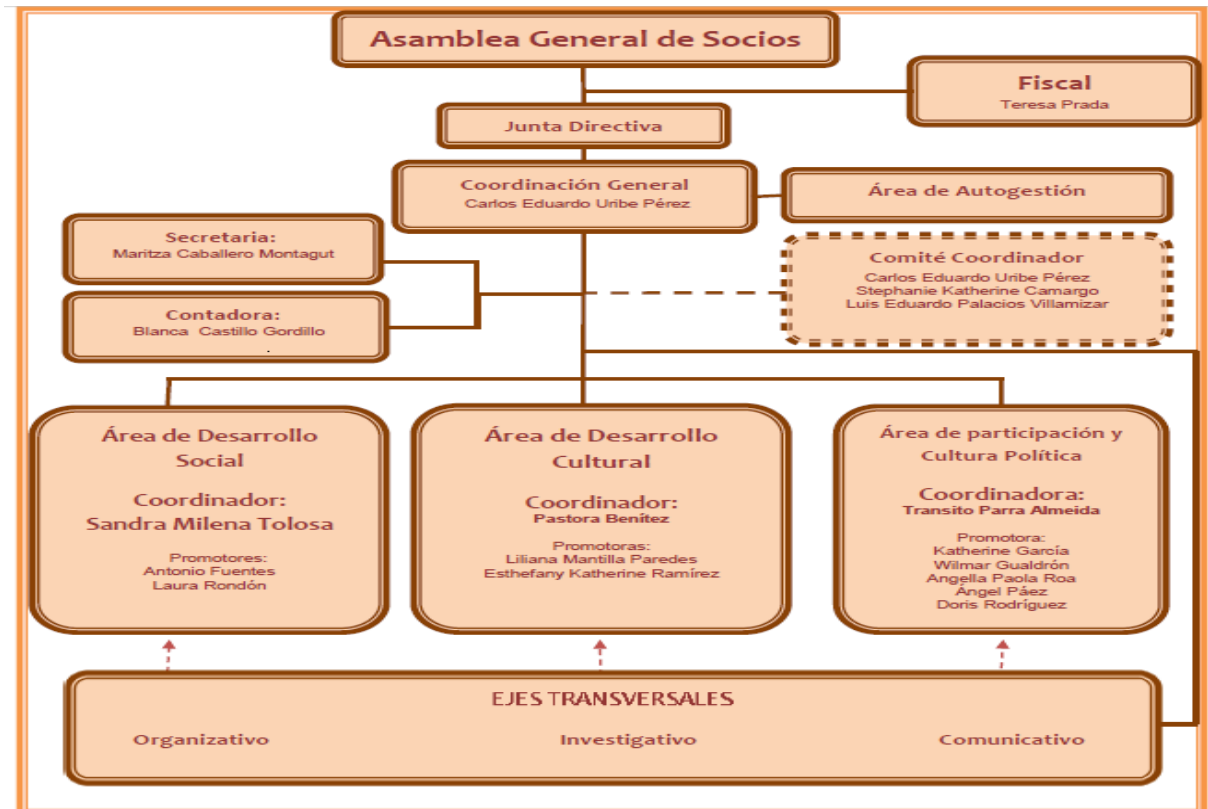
Asamblea General de Socios

Fiscal
Teresa Prada

Junta Directiva

Coordinación General
Carlos Eduardo Uribe Pérez

Área de Autogestión

Secretaria:
Maritza Caballero Montagut

Contadora:
Blanca Castillo Gordillo

Comité Coordinador
Carlos Eduardo Uribe Pérez
Stephanie Katherine Camargo
Luis Eduardo Palacios Villamizar

Área de Desarrollo Social

Coordinador:
Sandra Milena Tolosa

Promotores:
Antonio Fuentes
Laura Rondón

Área de Desarrollo Cultural

Coordinador:
Pastora Benítez

Promotoras:
Liliana Mantilla Paredes
Esthefany Katherine Ramírez

Área de participación y Cultura Política

Coordinadora:
Transito Parra Almeida

Promotora:
Katherine García
Wilmar Gualdrón
Angella Paola Roa
Ángel Páez
Doris Rodríguez

EJES TRANSVERSALES

Organizativo

Investigativo

Comunicativo